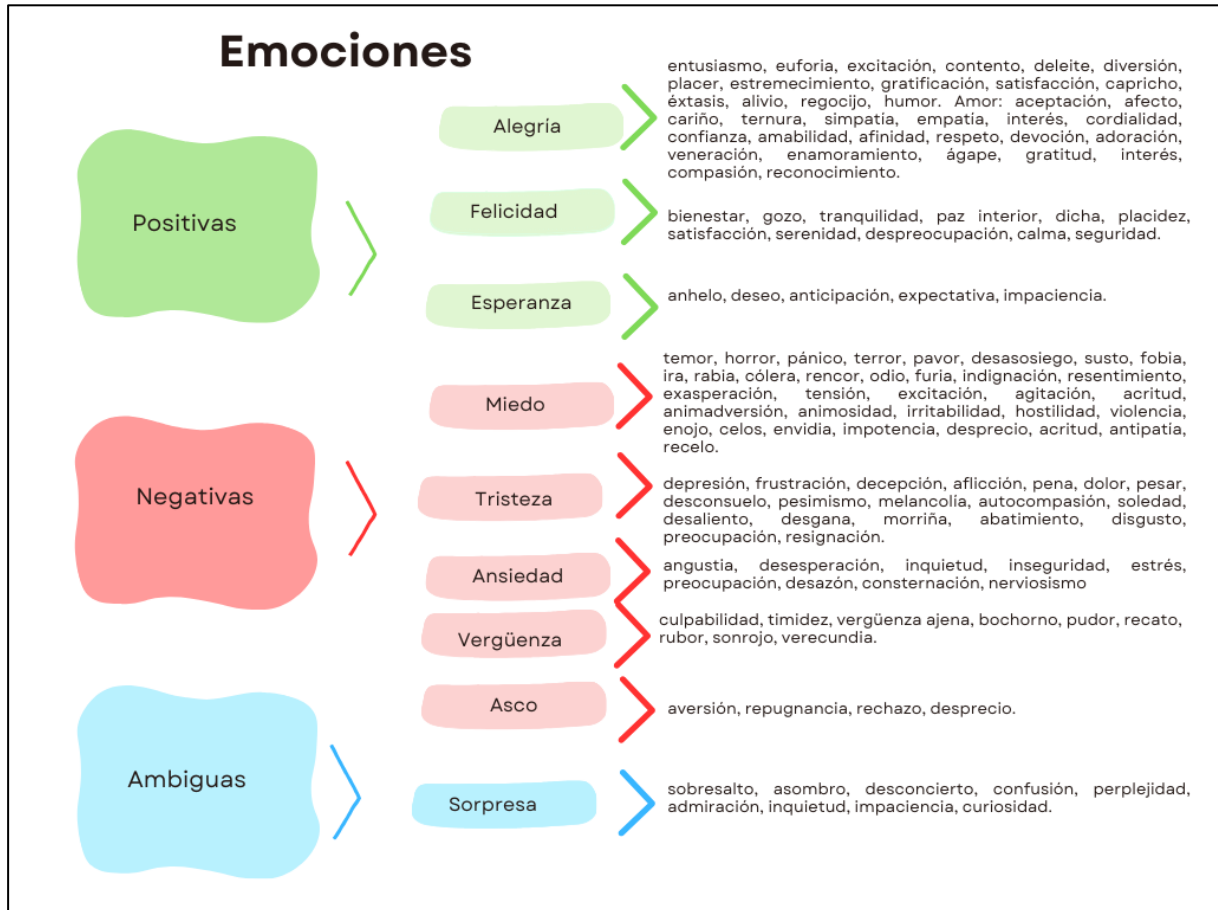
Emociones

Positivas

Alegría

entusiasmo, euforia, excitación, contento, deleite, diversión, placer, estremecimiento, gratificación, satisfacción, capricho, éxtasis, alivio, regocijo, humor. Amor: aceptación, afecto, cariño, ternura, simpatía, empatía, interés, cordialidad, confianza, amabilidad, afinidad, respeto, devoción, adoración, veneración, enamoramiento, ágape, gratitud, interés, compasión, reconocimiento.

Felicidad

bienestar, gozo, tranquilidad, paz interior, dicha, placidez, satisfacción, serenidad, despreocupación, calma, seguridad.

Esperanza

anhelo, deseo, anticipación, expectativa, impaciencia.

Negativas

Miedo

temor, horror, pánico, terror, pavor, desasosiego, susto, fobia, ira, rabia, cólera, rencor, odio, furia, indignación, resentimiento, exasperación, tensión, excitación, agitación, acritud, animadversión, animosidad, irritabilidad, hostilidad, violencia, enojo, celos, envidia, impotencia, desprecio, acritud, antipatía, recelo.

Tristeza

depresión, frustración, decepción, aflicción, pena, dolor, pesar, desconsuelo, pesimismo, melancolía, autocompasión, soledad, desaliento, desgana, morriña, abatimiento, disgusto, preocupación, resignación.

Ansiedad

angustia, desesperación, inquietud, inseguridad, estrés, preocupación, desazón, consternación, nerviosismo

Vergüenza

culpabilidad, timidez, vergüenza ajena, bochorno, pudor, recato, rubor, sonrojo, verecundia.

Asco

aversión, repugnancia, rechazo, desprecio.

Ambiguas

Sorpresa

sobresalto, asombro, desconcierto, confusión, perplejidad, admiración, inquietud, impaciencia, curiosidad.